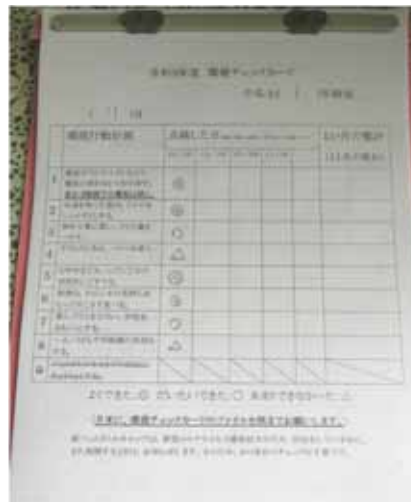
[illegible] 環境チェックカード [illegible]

( ) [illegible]

| 環境行動目標 | 点検した日 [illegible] | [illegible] |
|---|---|---|
| 1 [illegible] | ◎ | |
| 2 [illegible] | ◎ | |
| 3 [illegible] | ○ | |
| 4 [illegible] | △ | |
| 5 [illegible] | ◎ | |
| 6 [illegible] | ◎ | |
| 7 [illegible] | ○ | |
| 8 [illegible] | △ | |
| 9 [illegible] | | |

よくできた…◎ だいたいできた…○ あまりできなかった…△

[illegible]

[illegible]